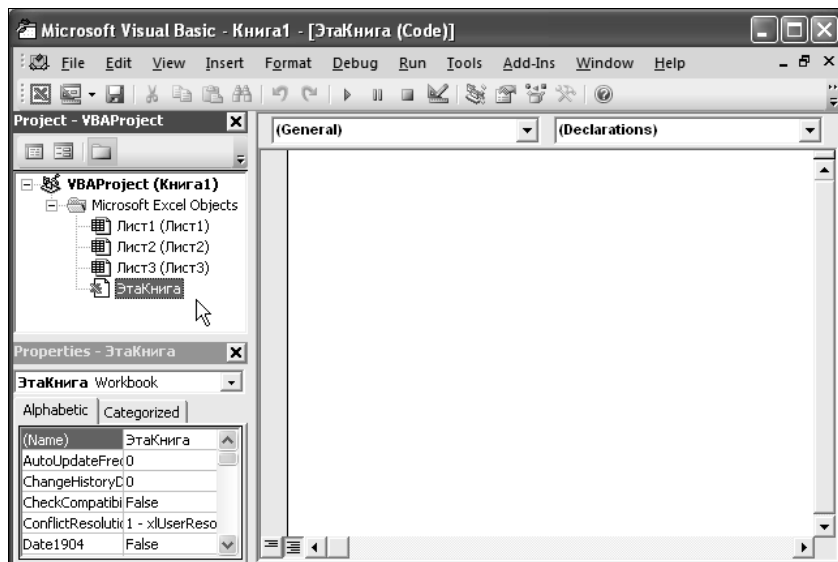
Microsoft Visual Basic - Книга1 - [ЭтаКнига (Code)]

File Edit View Insert Format Debug Run Tools Add-Ins Window Help

Project - VBAProject

VBAProject (Книга1)
Microsoft Excel Objects
Лист1 (Лист1)
Лист2 (Лист2)
Лист3 (Лист3)
ЭтаКнига

Properties - ЭтаКнига

ЭтаКнига Workbook

Alphabetic | Categorized

| (Name) | ЭтаКнига |
|---|---|
| AutoUpdateFre | 0 |
| ChangeHistoryD | 0 |
| CheckCompatibi | False |
| ConflictResoluti | 1 - xlUserReso |
| Date1904 | False |

(General)

(Declarations)